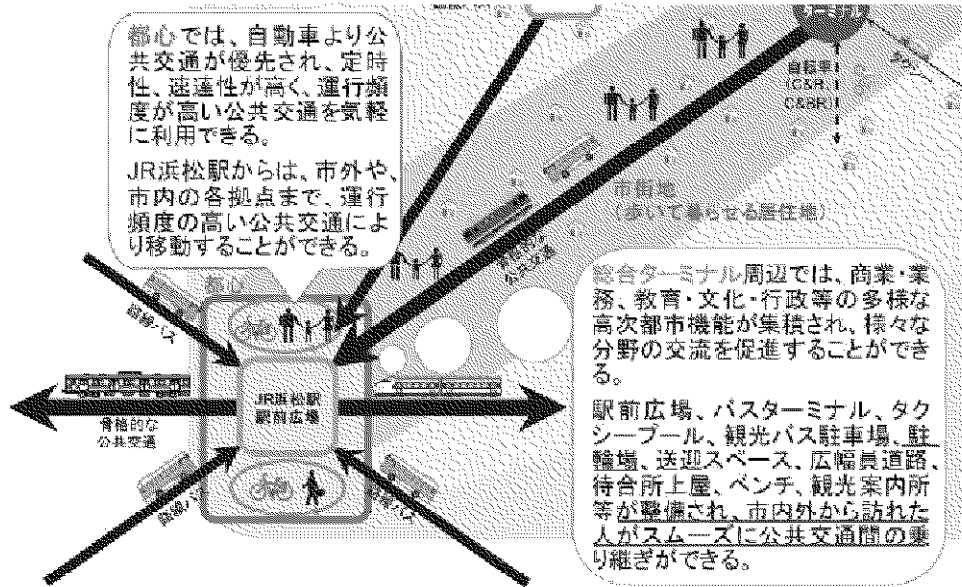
都心では、自動車より公共交通が優先され、定時性、速達性が高く、運行頻度が高い公共交通を気軽に利用できる。

JR浜松駅からは、市外や、市内の各拠点まで、運行頻度の高い公共交通により移動することができる。

自転車
(C&R
C&BR)

市街地
(歩いて暮らせる居住地)

総合ターミナル周辺では、商業・業務、教育・文化・行政等の多様な高次都市機能が集積され、様々な分野の交流を促進することができる。

駅前広場、バスターミナル、タクシープール、観光バス駐車場、駐輪場、送迎スペース、広幅員道路、待合所上屋、ベンチ、観光案内所等が整備され、市内外から訪れた人がスムーズに公共交通間の乗り継ぎができる。

都心

路線バス

JR浜松駅
駅前広場

骨格的な
公共交通

路線バス

路線バス